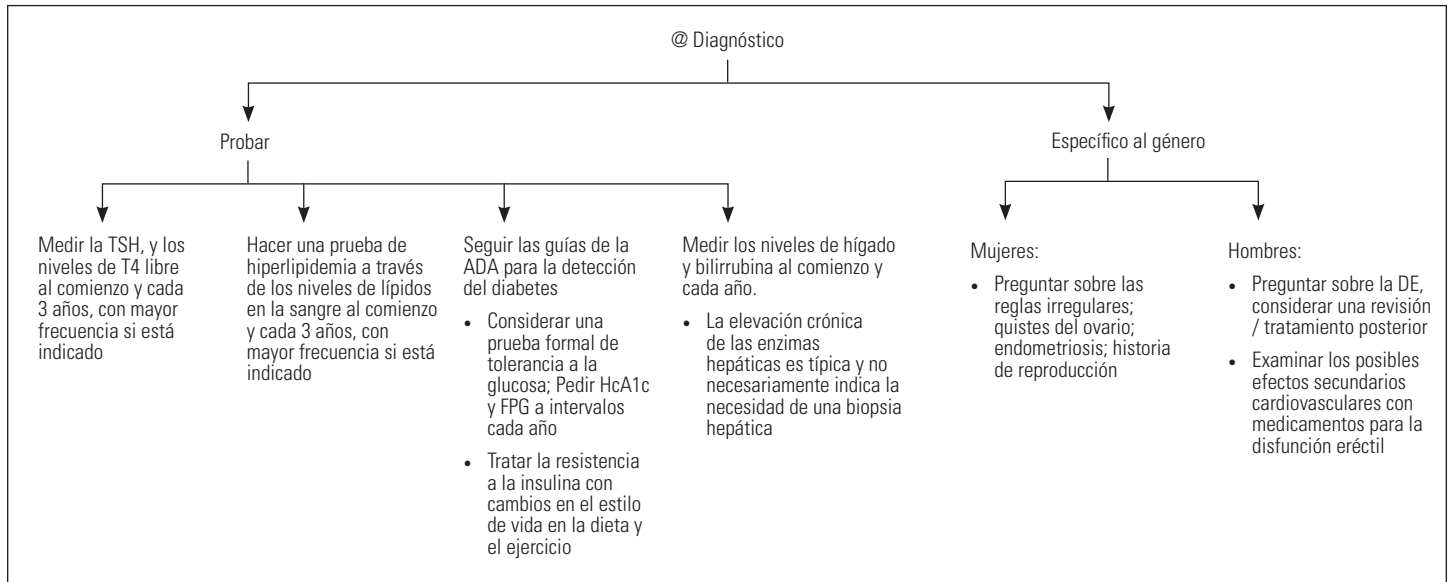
@ Diagnóstico

Probar

Medir la TSH, y los niveles de T4 libre al comienzo y cada 3 años, con mayor frecuencia si está indicado

Hacer una prueba de hiperlipidemia a través de los niveles de lípidos en la sangre al comienzo y cada 3 años, con mayor frecuencia si está indicado

Seguir las guías de la ADA para la detección del diabetes

- Considerar una prueba formal de tolerancia a la glucosa; Pedir HcA1c y FPG a intervalos cada año
- Tratar la resistencia a la insulina con cambios en el estilo de vida en la dieta y el ejercicio

Medir los niveles de hígado y bilirrubina al comienzo y cada año.

- La elevación crónica de las enzimas hepáticas es típica y no necesariamente indica la necesidad de una biopsia hepática

Específico al género

Mujeres:

- Preguntar sobre las reglas irregulares; quistes del ovario; endometriosis; historia de reproducción

Hombres:

- Preguntar sobre la DE, considerar una revisión / tratamiento posterior
- Examinar los posibles efectos secundarios cardiovasculares con medicamentos para la disfunción eréctil